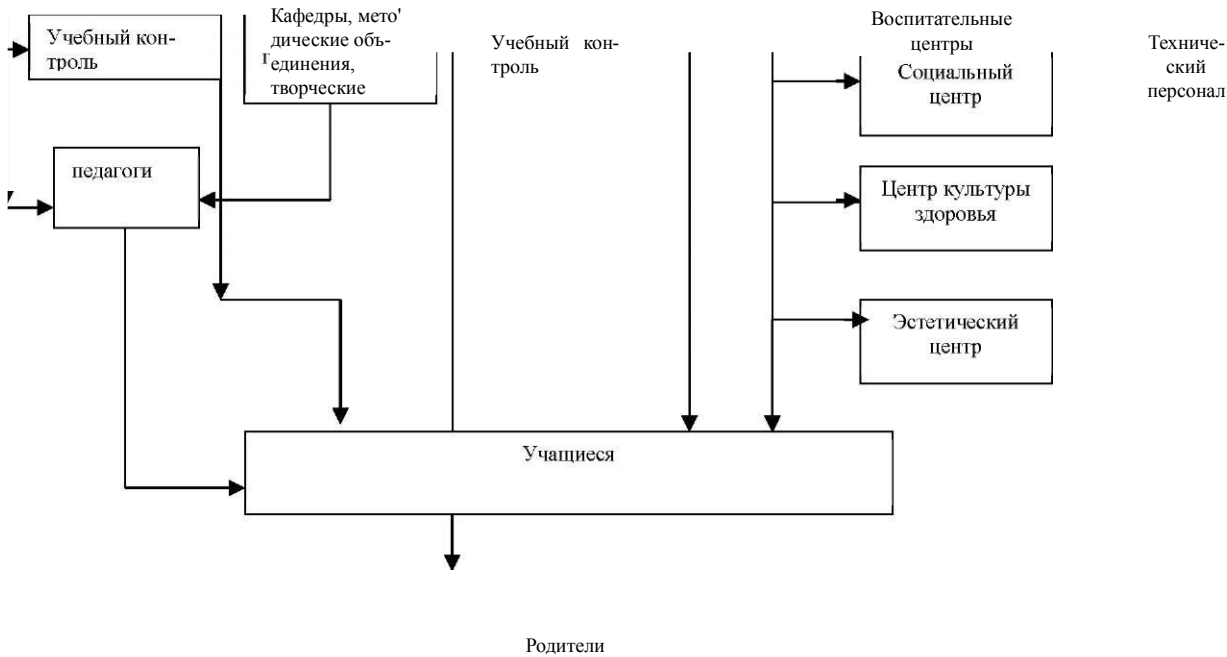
Учебный контроль

Кафедры, мето' дические объединения, творческие

Учебный контроль

Воспитательные центры

Технический персонал

Социальный центр

педагоги

Центр культуры здоровья

Эстетический центр

Учащиеся

Родители